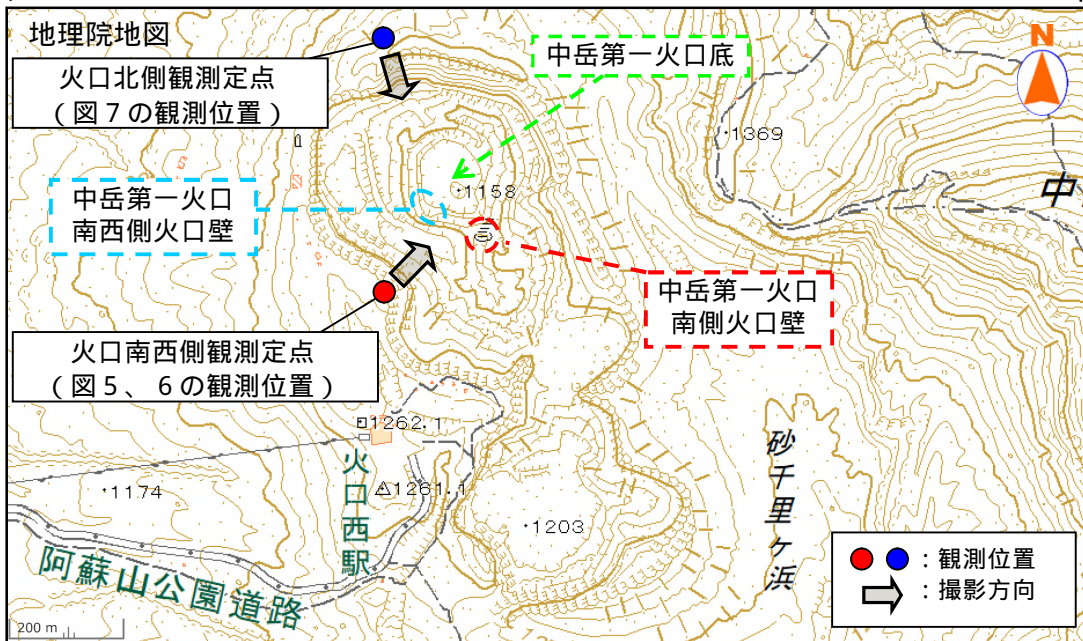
地理院地図

火口北側観測定点
（図７の観測位置）

中岳第一火口底

N

1369

中岳第一火口
南西側火口壁

1158

中岳第一火口
南側火口壁

火口南西側観測定点
（図５、６の観測位置）

1262.1

火口西駅

1261.1

1174

1203

砂千里ヶ浜

阿蘇山公園道路

200 m

：観測位置
：撮影方向

中